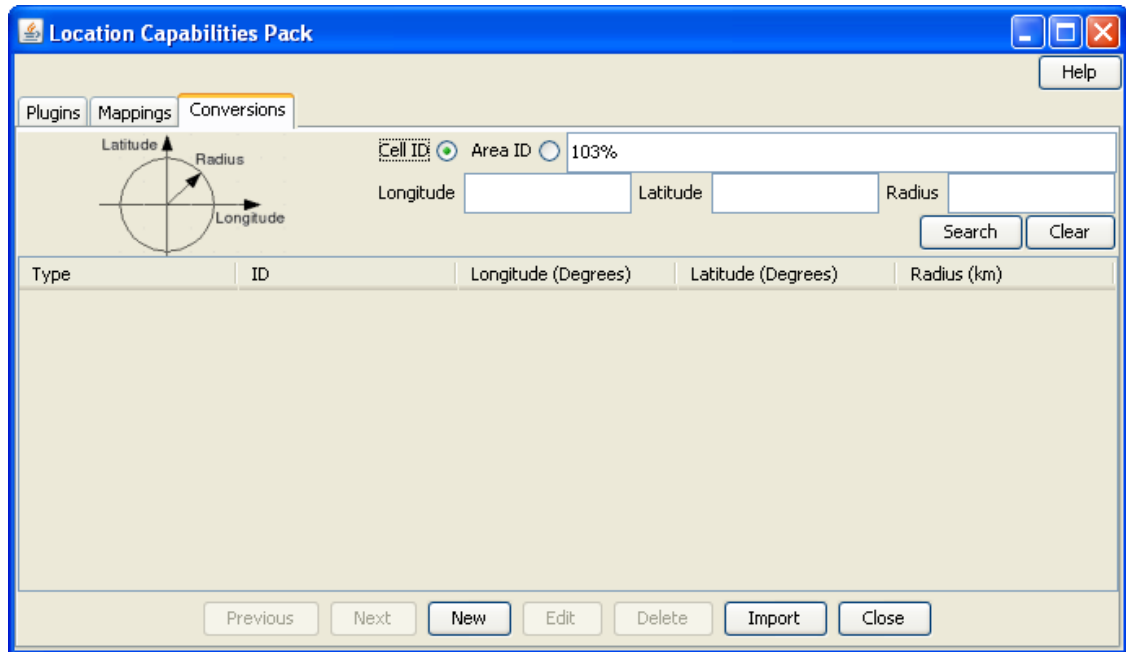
Location Capabilities Pack

Help

Plugins | Mappings | Conversions

Latitude
Radius
Longitude

Cell ID
Area ID
103%

Longitude
Latitude
Radius

Search
Clear

| Type | ID | Longitude (Degrees) | Latitude (Degrees) | Radius (km) |
|---|---|---|---|---|

Previous
Next
New
Edit
Delete
Import
Close